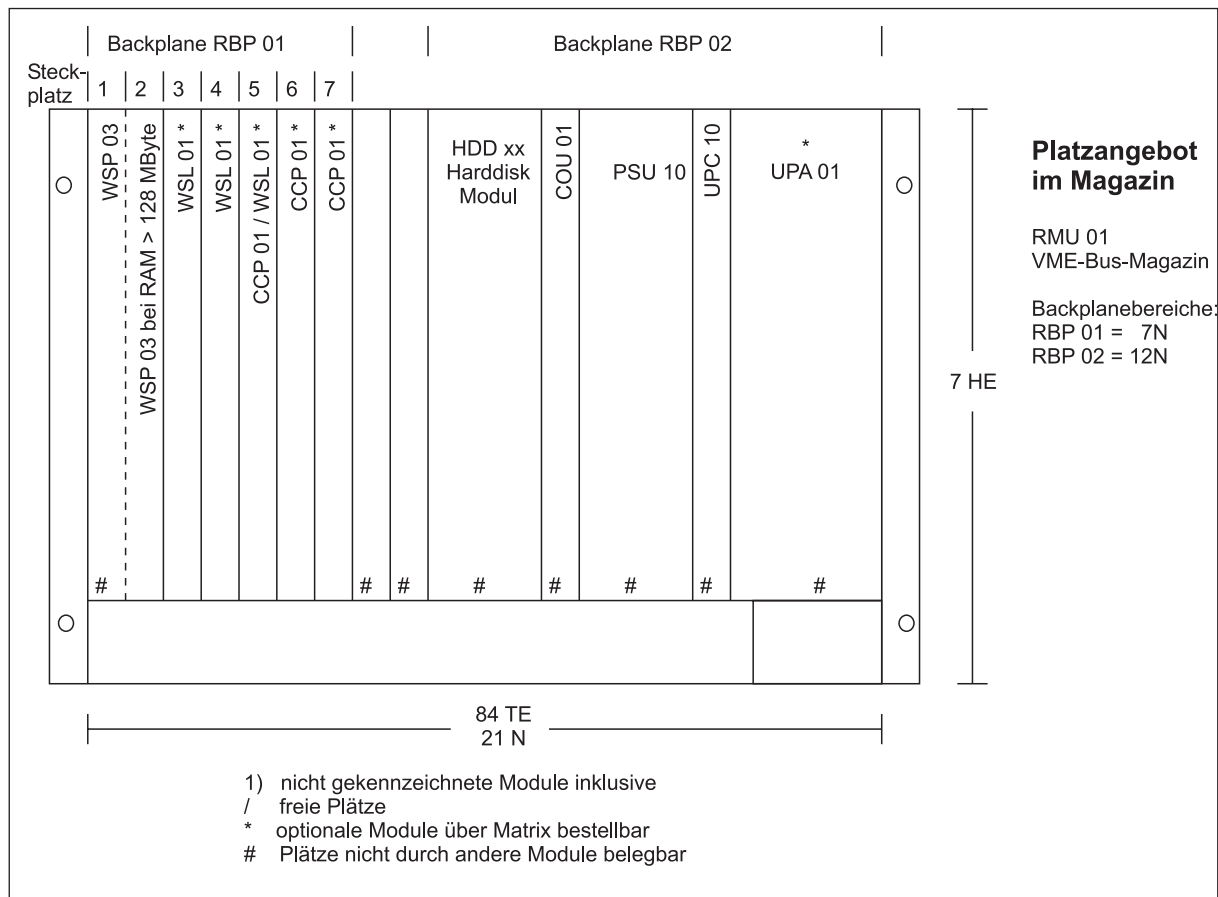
Backplane RBP 01

Backplane RBP 02

Steckplatz 1 2 3 4 5 6 7

WSP 03

WSP 03 bei RAM > 128 MByte

WSL 01 *

WSL 01 *

CCP 01 / WSL 01 *

CCP 01 *

CCP 01 *

HDD xx Harddisk Modul

COU 01

PSU 10

UPC 10

* UPA 01

# # # # # # # #

7 HE

Platzangebot im Magazin

RMU 01
VME-Bus-Magazin

Backplanebereiche:
RBP 01 = 7N
RBP 02 = 12N

84 TE
21 N

1) nicht gekennzeichnete Module inklusive
/ freie Plätze
* optionale Module über Matrix bestellbar
# Plätze nicht durch andere Module belegbar